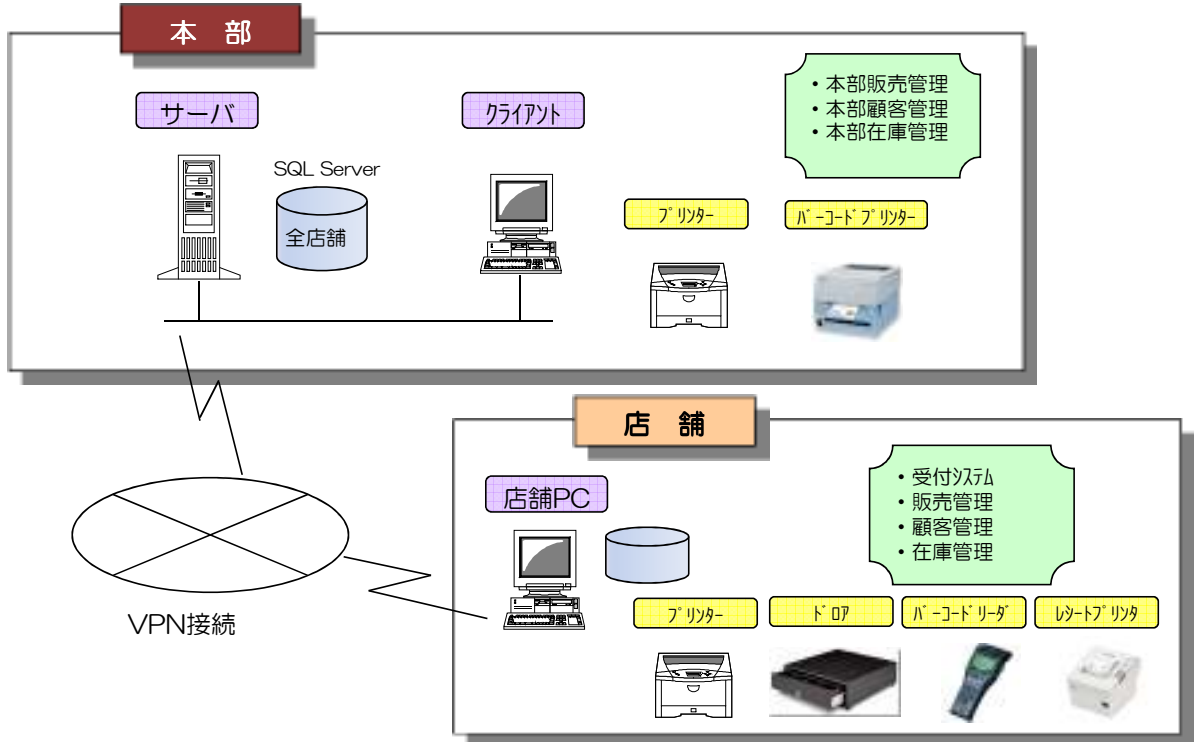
本 部

サーバ

SQL Server

全店舗

クライアント

・本部販売管理
・本部顧客管理
・本部在庫管理

プリンター

バーコードプリンター

VPN接続

店 舗

店舗PC

・受付システム
・販売管理
・顧客管理
・在庫管理

プリンター

ドロア

バーコードリーダ

レシートプリンタ